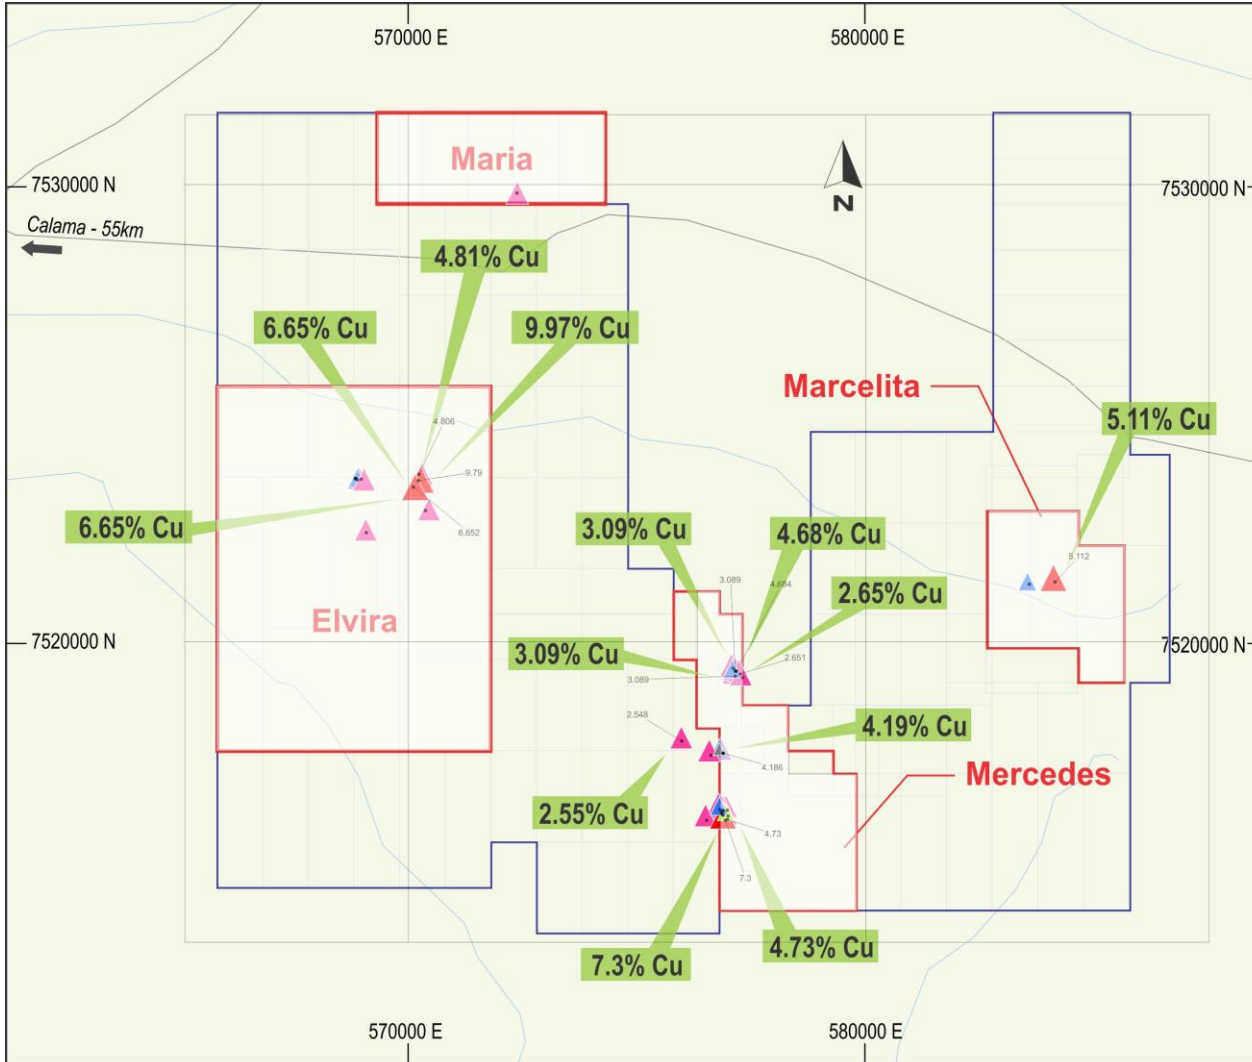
570000 E
580000 E
Maria
7530000 N
7530000 N
N
Calama - 55km
4.81% Cu
6.65% Cu
9.97% Cu
Marcelita
4.806
9.79
5.11% Cu
6.65% Cu
6.652
3.09% Cu
4.68% Cu
3.089
4.684
5.112
2.65% Cu
Elvira
7520000 N
7520000 N
3.09% Cu
2.651
3.089
2.548
4.19% Cu
4.186
Mercedes
2.55% Cu
4.73
7.3
7.3% Cu
4.73% Cu
570000 E
580000 E